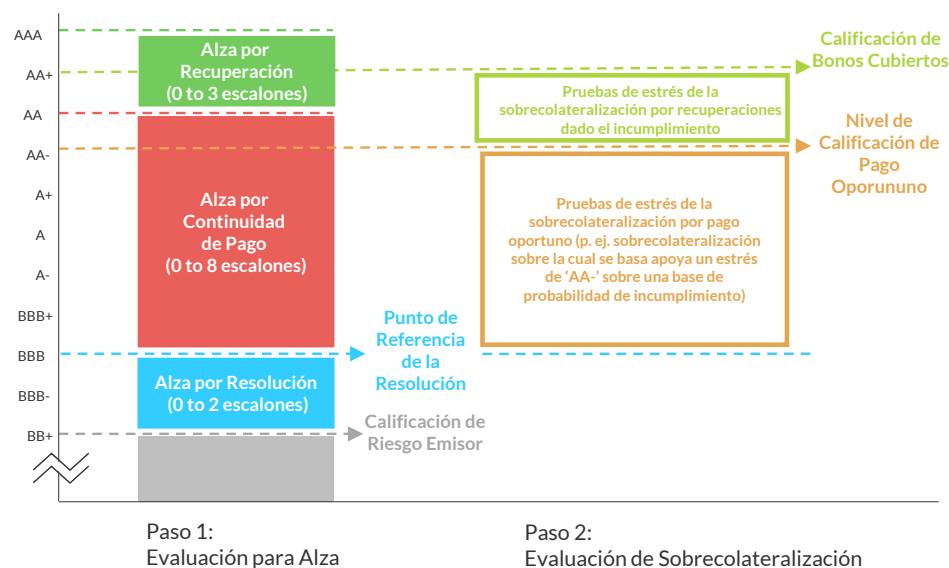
AAA
AA+
AA
AA-
A+
A
A-
BBB+
BBB
BBB-
BB+

Alza por Recuperación (0 to 3 escalones)

Alza por Continuidad de Pago (0 to 8 escalones)

Alza por Resolución (0 to 2 escalones)

Calificación de Bonos Cubiertos

Pruebas de estrés de la sobrecolateralización por recuperaciones dado el incumplimiento

Nivel de Calificación de Pago Oporununo

Pruebas de estrés de la sobrecolateralización por pago oportuno (p. ej. sobrecolateralización sobre la cual se basa apoya un estrés de 'AA-' sobre una base de probabilidad de incumplimiento)

Punto de Referencia de la Resolución

Calificación de Riesgo Emisor

Paso 1:
Evaluación para Alza

Paso 2:
Evaluación de Sobrecolateralización